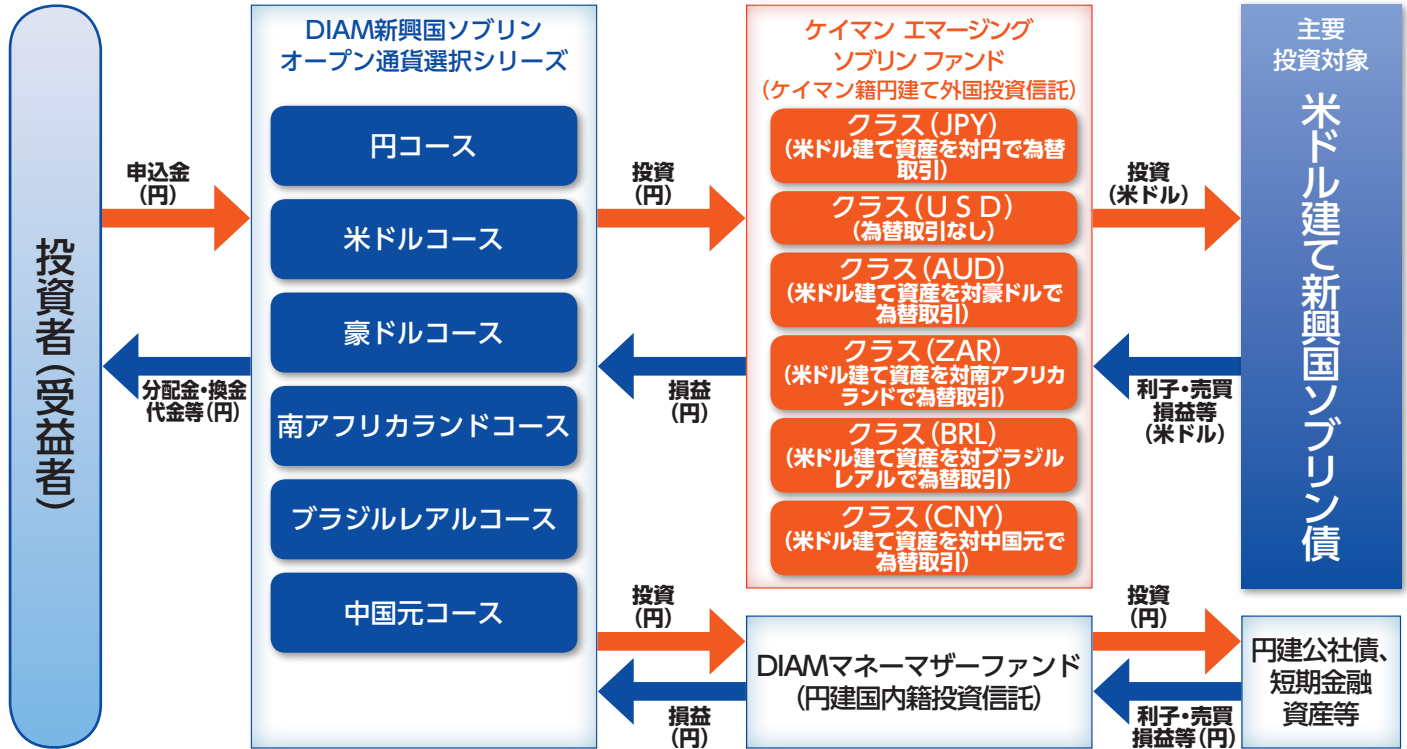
投資者(受益者)

申込金
(円)

分配金・換金
代金等(円)

DIAM新興国ソブリン
オープン通貨選択シリーズ

円コース

米ドルコース

豪ドルコース

南アフリカランドコース

ブラジルレアルコース

中国元コース

投資
(円)

損益
(円)

ケイマン エマージング
ソブリン ファンド
(ケイマン籍円建て外国投資信託)

クラス(JPY)
(米ドル建て資産を対円で為替取引)

クラス(USD)
(為替取引なし)

クラス(AUD)
(米ドル建て資産を対豪ドルで為替取引)

クラス(ZAR)
(米ドル建て資産を対南アフリカランドで為替取引)

クラス(BRL)
(米ドル建て資産を対ブラジルレアルで為替取引)

クラス(CNY)
(米ドル建て資産を対中国元で為替取引)

投資
(米ドル)

利子・売買
損益等
(米ドル)

主要
投資対象

米ドル建て新興国ソブリン債

投資
(円)

損益
(円)

DIAMマネーマザーファンド
(円建国内籍投資信託)

投資
(円)

利子・売買
損益等(円)

円建公社債、
短期金融
資産等